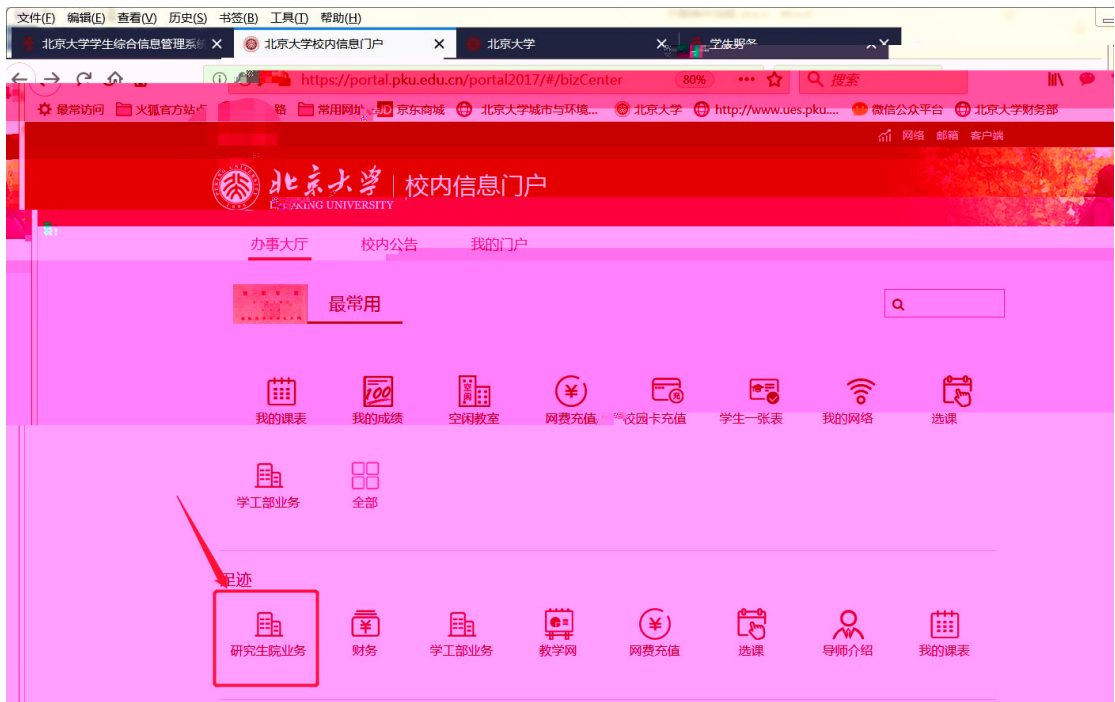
文件(F) 编辑(E) 查看(V) 历史(S) 书签(B) 工具(T) 帮助(H)

北京大学学生综合信息管理系 ×
北京大学校内信息门户 ×
北京大学 ×
学生服务 ×

https://portal.pku.edu.cn/portal2017/#/bizCenter 80% ••• 搜索

最常访问 火狐官方站点 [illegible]路 常用网址 京东商城 北京大学城市与环境... 北京大学 http://www.ues.pku.... 微信公众平台 北京大学财务部

网络 邮箱 客户端

北京大学 PEKING UNIVERSITY | 校内信息门户

办事大厅 校内公告 我的门户

最常用

我的课表 我的成绩 空闲教室 网费充值 校园卡充值 学生一张表 我的网络 选课

学工部业务 全部

足迹

研究生院业务 财务 学工部业务 教学网 网费充值 选课 导师介绍 我的课表